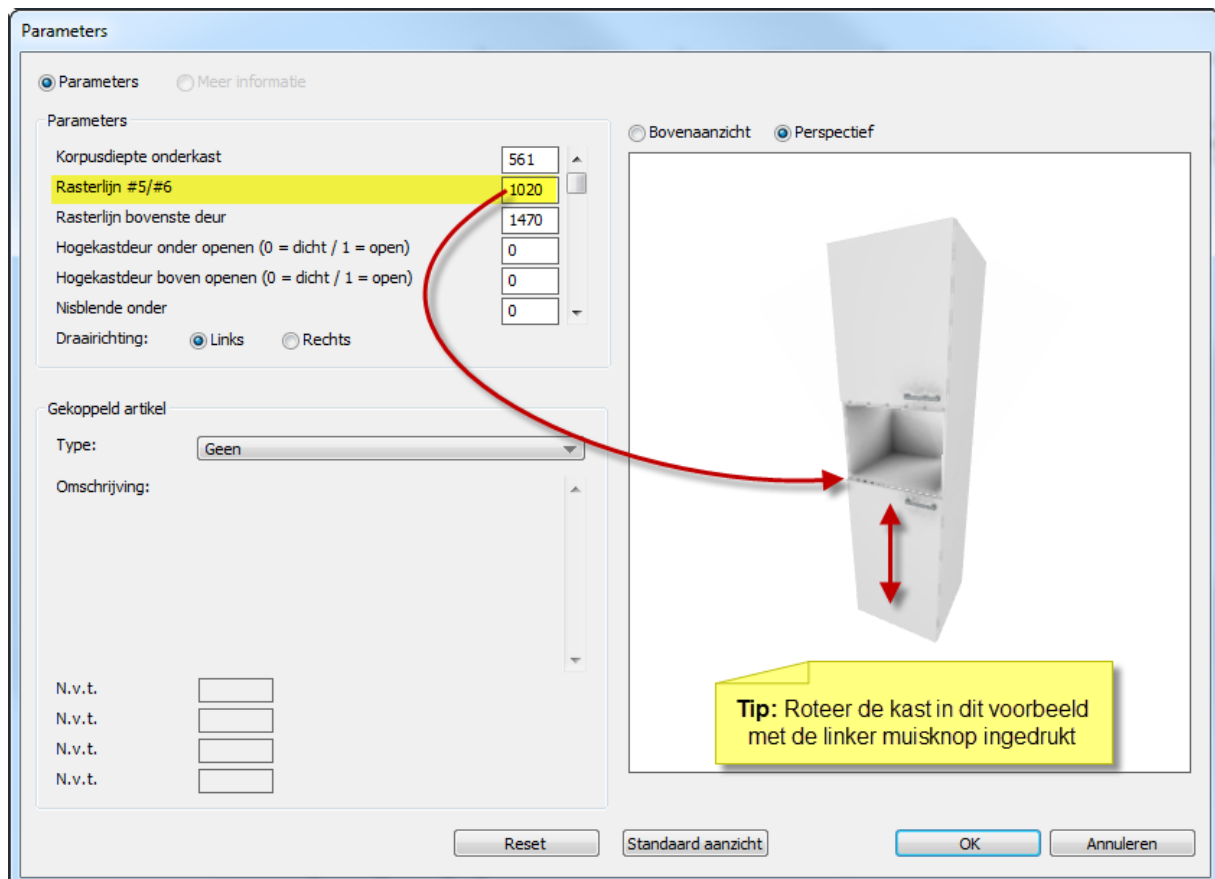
Parameters

Parameters Meer informatie

Parameters

Korpusdiepte onderkast 561
Rasterlijn #5/#6 1020
Rasterlijn bovenste deur 1470
Hogekastdeur onder openen (0 = dicht / 1 = open) 0
Hogekastdeur boven openen (0 = dicht / 1 = open) 0
Nisblende onder 0
Draairichting: Links Rechts

Gekoppeld artikel

Type: Geen

Omschrijving:

N.v.t.
N.v.t.
N.v.t.
N.v.t.

Bovenaanzicht Perspectief

**Tip:** Roteer de kast in dit voorbeeld met de linker muisknop ingedrukt

Reset Standaard aanzicht OK Annuleren